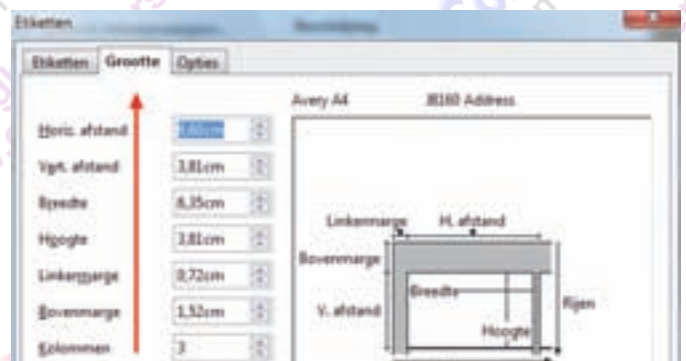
Etiketten

Etiketten | Grootte | Opties

Avery A4 J8160 Address

Horiz. afstand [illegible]
Vert. afstand 3,81cm
Breedte 6,35cm
Hoogte 3,81cm
Linkermarge 0,72cm
Bovenmarge 1,52cm
Kolommen 3

Linkermarge
H. afstand
Bovenmarge
Breedte
V. afstand
Rijen
Hoogte